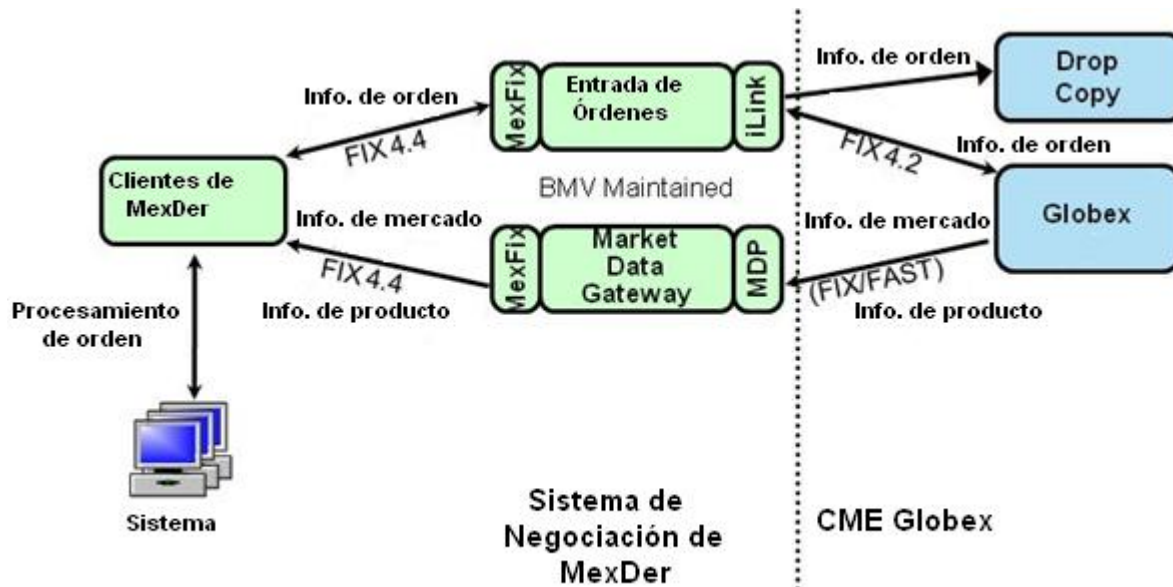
Info. de orden

MexFix

Entrada de Órdenes

iLink

Info. de orden

Drop Copy

FIX 4.4

FIX 4.2

Info. de orden

Clientes de MexDer

BMV Maintained

Info. de mercado

Info. de mercado

Globex

MexFix

Market Data Gateway

MDP

FIX 4.4

(FIX/FAST)

Procesamiento de orden

Info. de producto

Info. de producto

Sistema

Sistema de Negociación de MexDer

CME Globex